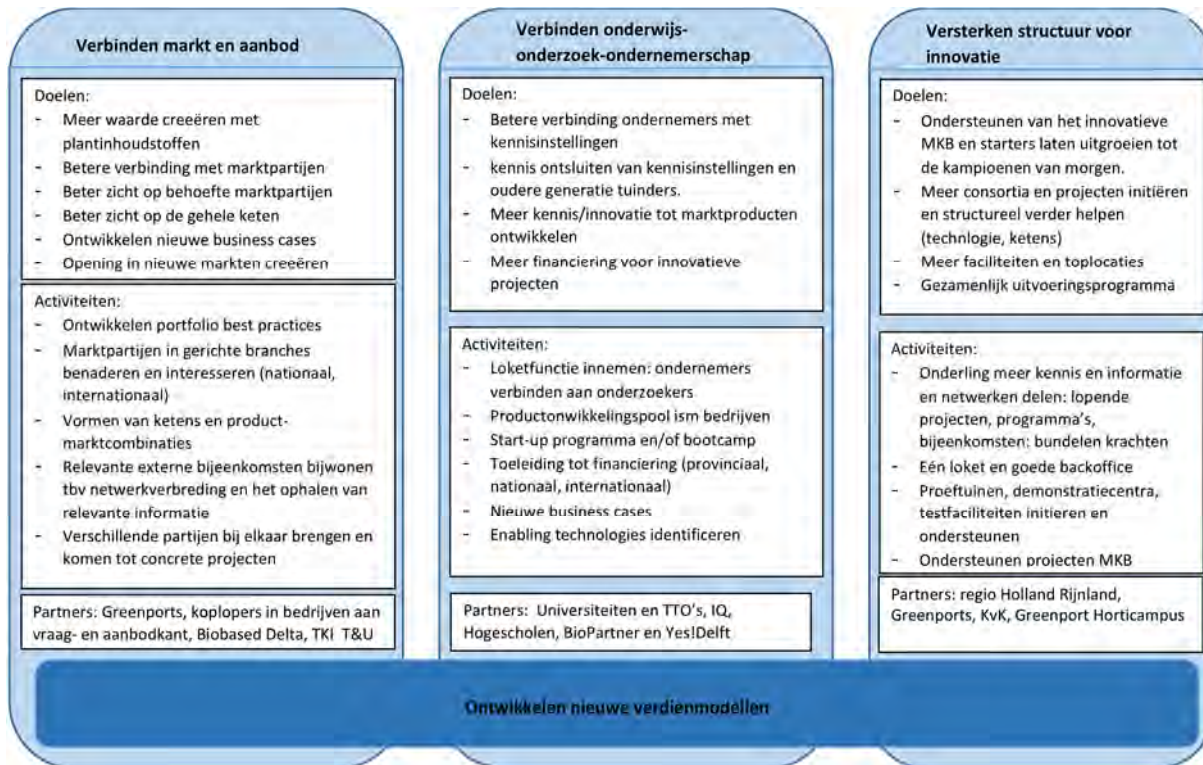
Verbinden markt en aanbod

Doelen:
- Meer waarde creeëren met plantinhoudstoffen
- Betere verbinding met marktpartijen
- Beter zicht op behoefte marktpartijen
- Beter zicht op de gehele keten
- Ontwikkelen nieuwe business cases
- Opening in nieuwe markten creeëren

Activiteiten:
- Ontwikkelen portfolio best practices
- Marktpartijen in gerichte branches benaderen en interesseren (nationaal, internationaal)
- Vormen van ketens en product-marktcombinaties
- Relevante externe bijeenkomsten bijwonen tbv netwerkverbreding en het ophalen van relevante informatie
- Verschillende partijen bij elkaar brengen en komen tot concrete projecten

Partners: Greenports, koplopers in bedrijven aan vraag- en aanbodkant, Biobased Delta, TKI T&U

Verbinden onderwijs-onderzoek-ondernemerschap

Doelen:
- Betere verbinding ondernemers met kennisinstellingen
- kennis ontsluiten van kennisinstellingen en oudere generatie tuinders.
- Meer kennis/innovatie tot marktproducten ontwikkelen
- Meer financiering voor innovatieve projecten

Activiteiten:
- Loketfunctie innemen: ondernemers verbinden aan onderzoekers
- Productonwikkelingspool ism bedrijven
- Start-up programma en/of bootcamp
- Toeleiding tot financiering (provinciaal, nationaal, internationaal)
- Nieuwe business cases
- Enabling technologies identificeren

Partners: Universiteiten en TTO's, IQ, Hogescholen, BioPartner en Yes!Delft

Versterken structuur voor innovatie

Doelen:
- Ondersteunen van het innovatieve MKB en starters laten uitgroeien tot de kampioenen van morgen.
- Meer consortia en projecten initiëren en structureel verder helpen (technologie, ketens)
- Meer faciliteiten en toplocaties
- Gezamenlijk uitvoeringsprogramma

Activiteiten:
- Onderling meer kennis en informatie en netwerken delen: lopende projecten, programma's, bijeenkomsten: bundelen krachten
- Eén loket en goede backoffice
- Proeftuinen, demonstratiecentra, testfaciliteiten initieren en ondersteunen
- Ondersteunen projecten MKB

Partners: regio Holland Rijnland, Greenports, KvK, Greenport Horticampus

Ontwikkelen nieuwe verdienmodellen